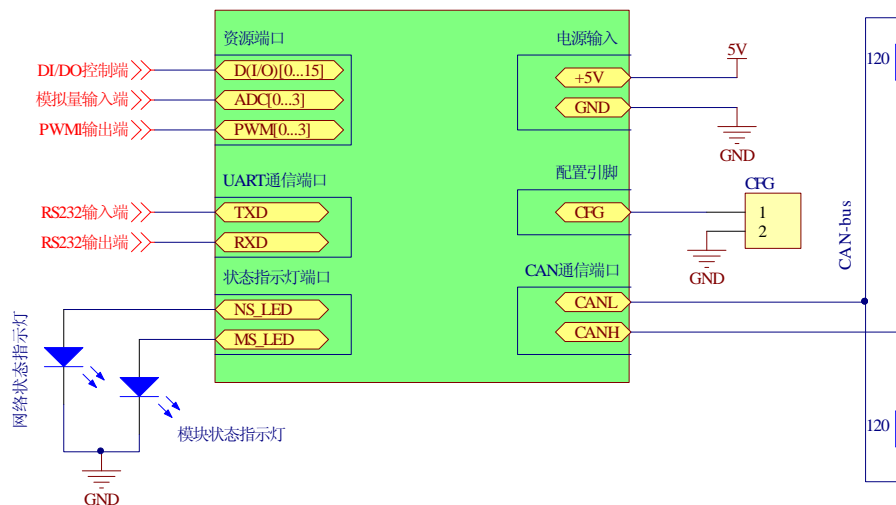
资源端口

电源输入

DI/DO控制端

D(I/O)[0...15]

5V

模拟量输入端

ADC[0...3]

+5V

PWM输出端

PWM[0...3]

GND

GND

UART通信端口

配置引脚

CFG

RS232输入端

TXD

CFG

1

RS232输出端

RXD

2

GND

状态指示灯端口

CAN通信端口

NS_LED

CANL

MS_LED

CANH

网络状态指示灯

模块状态指示灯

GND

120

CAN-bus

120